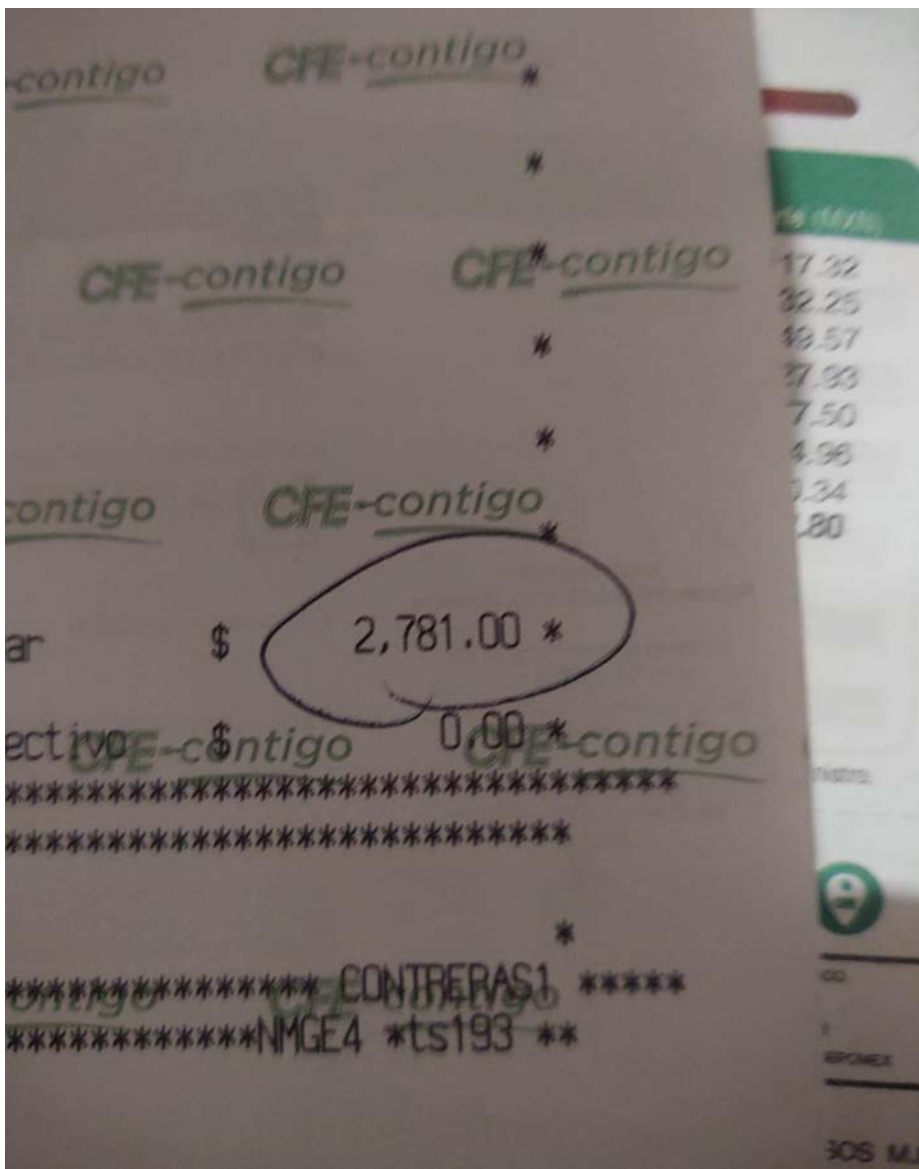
contigo CFE-contigo *

*

CFE-contigo CFE-contigo
*

*

contigo CFE-contigo
*

ar $ 2,781.00 *

ectivo $ 0.00 *
CFE-contigo CFE-contigo
******************************
**************************

*

************** CONTRERAS1 *****
***********NMGE4 *ts193 **

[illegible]
17.32
32.25
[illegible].57
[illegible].93
7.50
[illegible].96
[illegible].34
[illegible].80

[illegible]

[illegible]
SOS M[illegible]